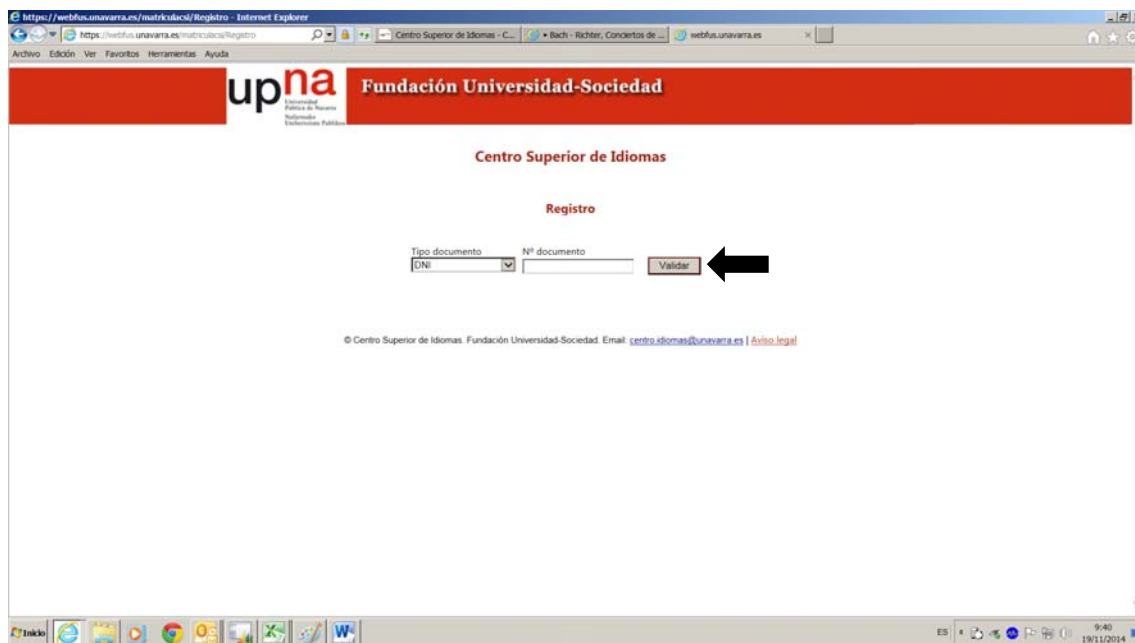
https://webfus.unavarra.es/matriculacsi/Registro - Internet Explorer

https://webfus.unavarra.es/matriculacsi/Registro

Centro Superior de Idiomas - C... | • Bach - Richter, Conciertos de ... | webfus.unavarra.es

Archivo Edición Ver Favoritos Herramientas Ayuda

upna Universidad Pública de Navarra Nafarroako Unibertsitate Publikoa

Fundación Universidad-Sociedad

Centro Superior de Idiomas

Registro

Tipo documento
DNI

Nº documento

Validar

© Centro Superior de Idiomas. Fundación Universidad-Sociedad. Email: centro.idiomas@unavarra.es | Aviso legal

Inicio

ES 9:40 19/11/2014